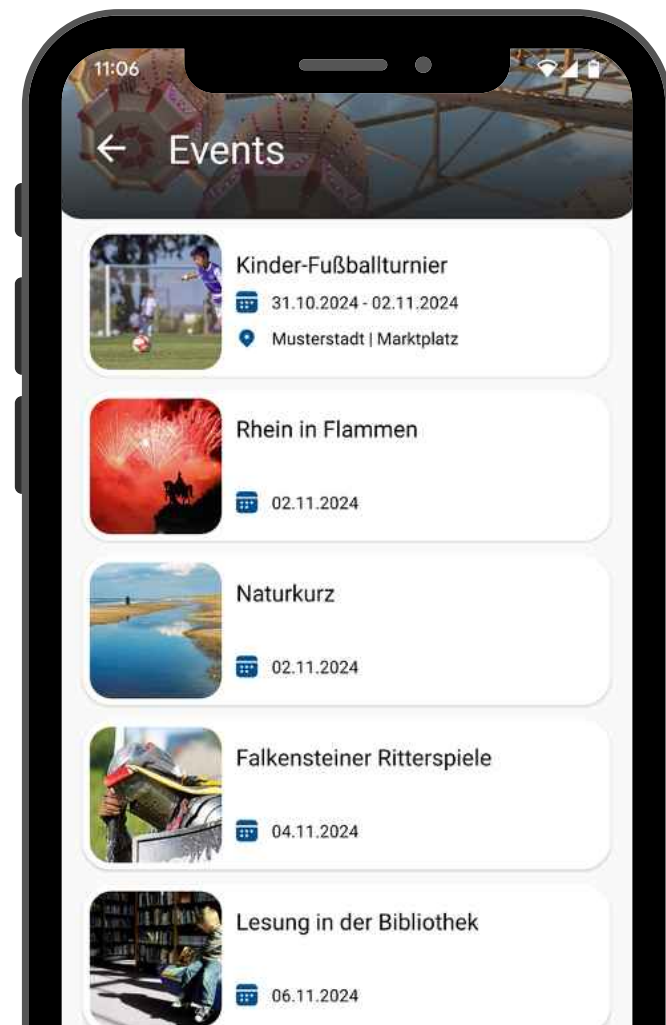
11:06

← Events

Kinder-Fußballturnier
31.10.2024 - 02.11.2024
Musterstadt | Marktplatz

Rhein in Flammen
02.11.2024

Naturkurz
02.11.2024

Falkensteiner Ritterspiele
04.11.2024

Lesung in der Bibliothek
06.11.2024